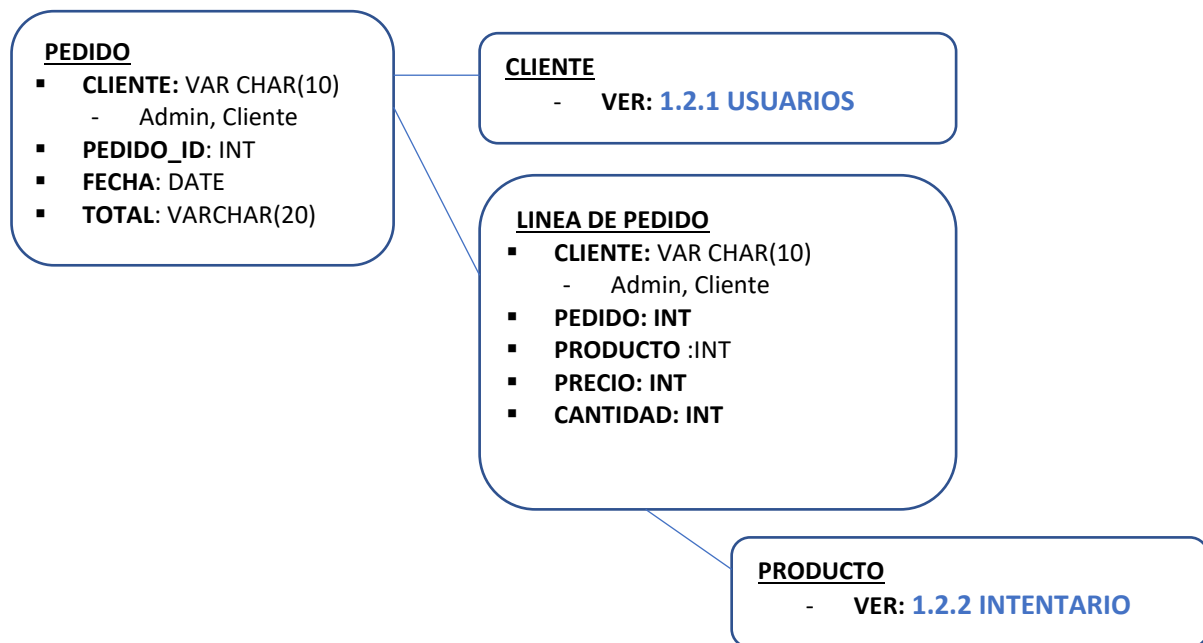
PEDIDO
- CLIENTE: VAR CHAR(10)
  - Admin, Cliente
- PEDIDO_ID: INT
- FECHA: DATE
- TOTAL: VARCHAR(20)

CLIENTE
- VER: 1.2.1 USUARIOS

LINEA DE PEDIDO
- CLIENTE: VAR CHAR(10)
  - Admin, Cliente
- PEDIDO: INT
- PRODUCTO :INT
- PRECIO: INT
- CANTIDAD: INT

PRODUCTO
- VER: 1.2.2 INTENTARIO